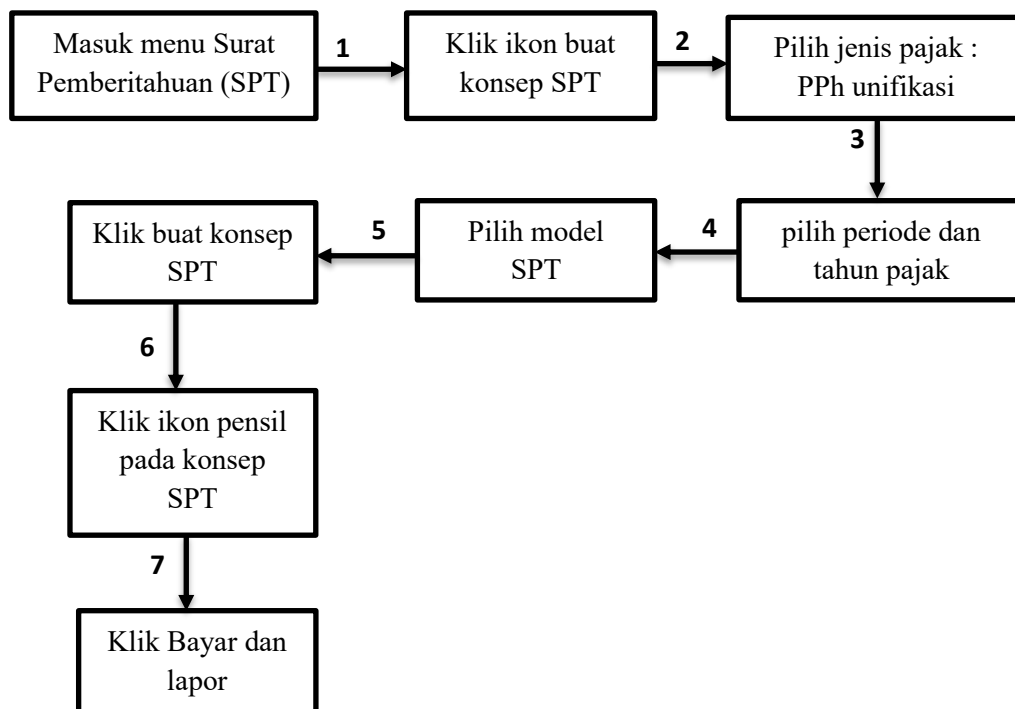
Masuk menu Surat Pemberitahuan (SPT)

1

Klik ikon buat konsep SPT

2

Pilih jenis pajak : PPh unifikasi

3

pilih periode dan tahun pajak

4

Pilih model SPT

5

Klik buat konsep SPT

6

Klik ikon pensil pada konsep SPT

7

Klik Bayar dan lapor